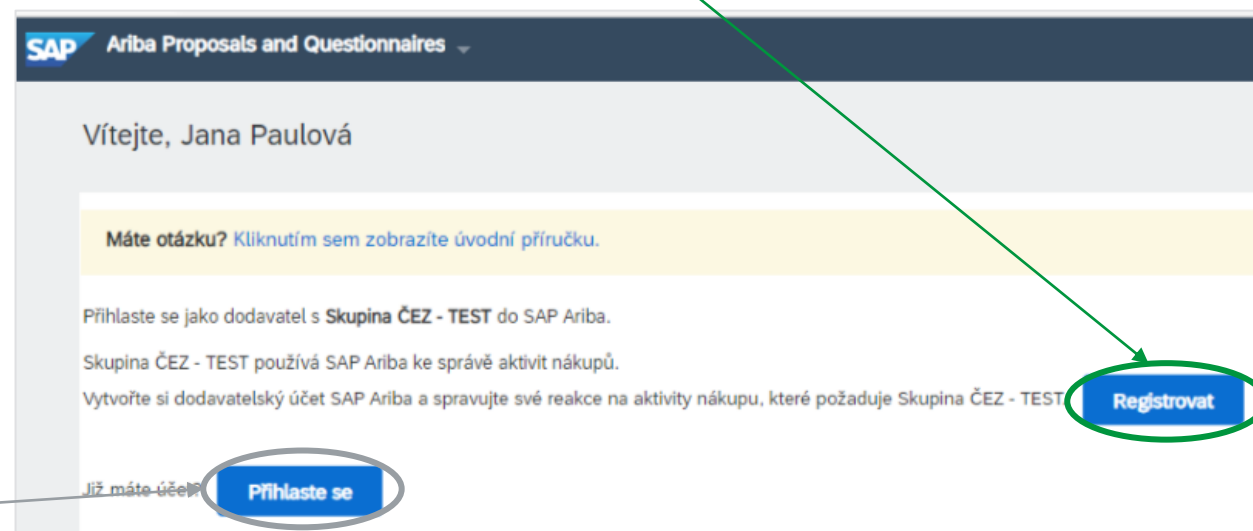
SAP Ariba Proposals and Questionnaires

Vítejte, Jana Paulová

Máte otázku? Kliknutím sem zobrazíte úvodní příručku.

Přihlaste se jako dodavatel s Skupina ČEZ - TEST do SAP Ariba.

Skupina ČEZ - TEST používá SAP Ariba ke správě aktivit nákupů.

Vytvořte si dodavatelský účet SAP Ariba a spravujte své reakce na aktivity nákupu, které požaduje Skupina ČEZ - TEST.

Registrovat

Již máte účet? Přihlaste se